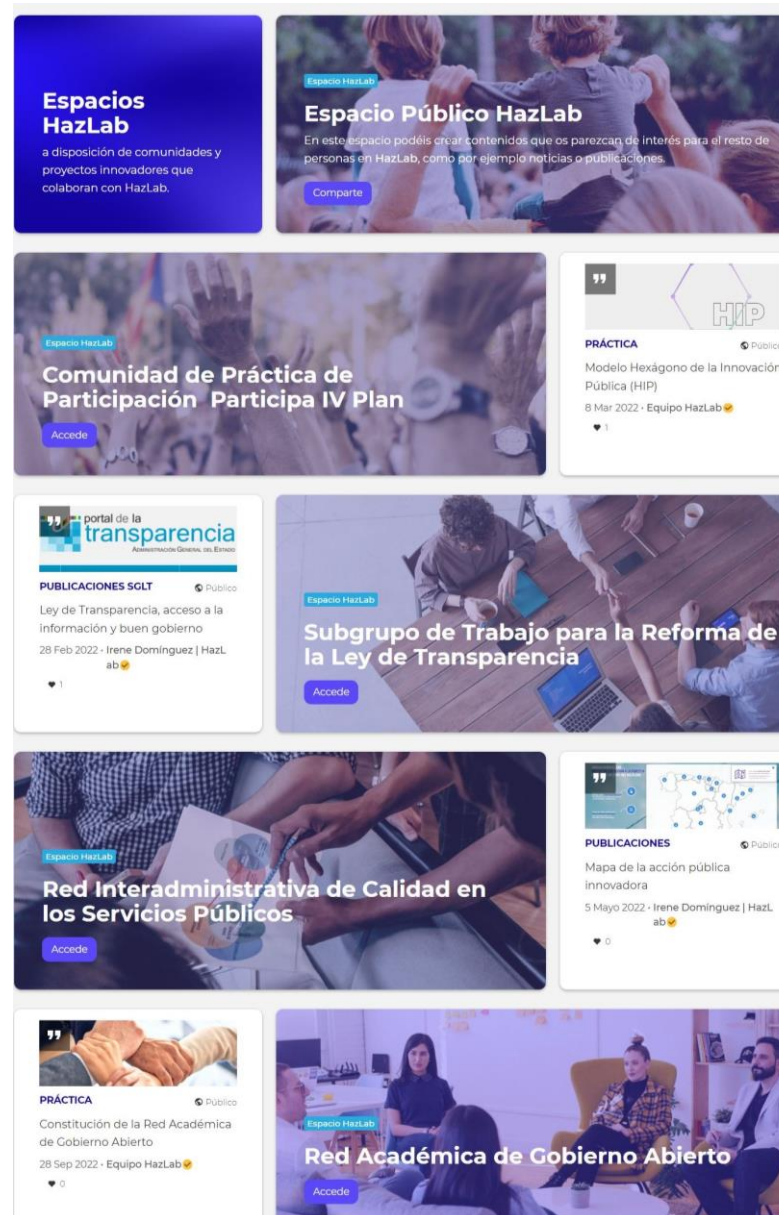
Espacios HazLab

a disposición de comunidades y proyectos innovadores que colaboran con HazLab.

Espacio HazLab

Espacio Público HazLab

En este espacio podéis crear contenidos que os parezcan de interés para el resto de personas en HazLab, como por ejemplo noticias o publicaciones.

Comparte

Espacio HazLab

Comunidad de Práctica de Participación Participa IV Plan

Accede

HIP

PRÁCTICA

Públic

Modelo Hexágono de la Innovación Pública (HIP)

8 Mar 2022 · Equipo HazLab

1

portal de la transparencia

ADMINISTRACIÓN GENERAL DEL ESTADO

PUBLICACIONES SGLT

Público

Ley de Transparencia, acceso a la información y buen gobierno

28 Feb 2022 · Irene Domínguez | HazLab

1

Espacio HazLab

Subgrupo de Trabajo para la Reforma de la Ley de Transparencia

Accede

Espacio HazLab

Red Interadministrativa de Calidad en los Servicios Públicos

Accede

PUBLICACIONES

Públic

Mapa de la acción pública innovadora

5 Mayo 2022 · Irene Domínguez | HazLab

0

PRÁCTICA

Público

Constitución de la Red Académica de Gobierno Abierto

28 Sep 2022 · Equipo HazLab

0

Espacio HazLab

Red Académica de Gobierno Abierto

Accede